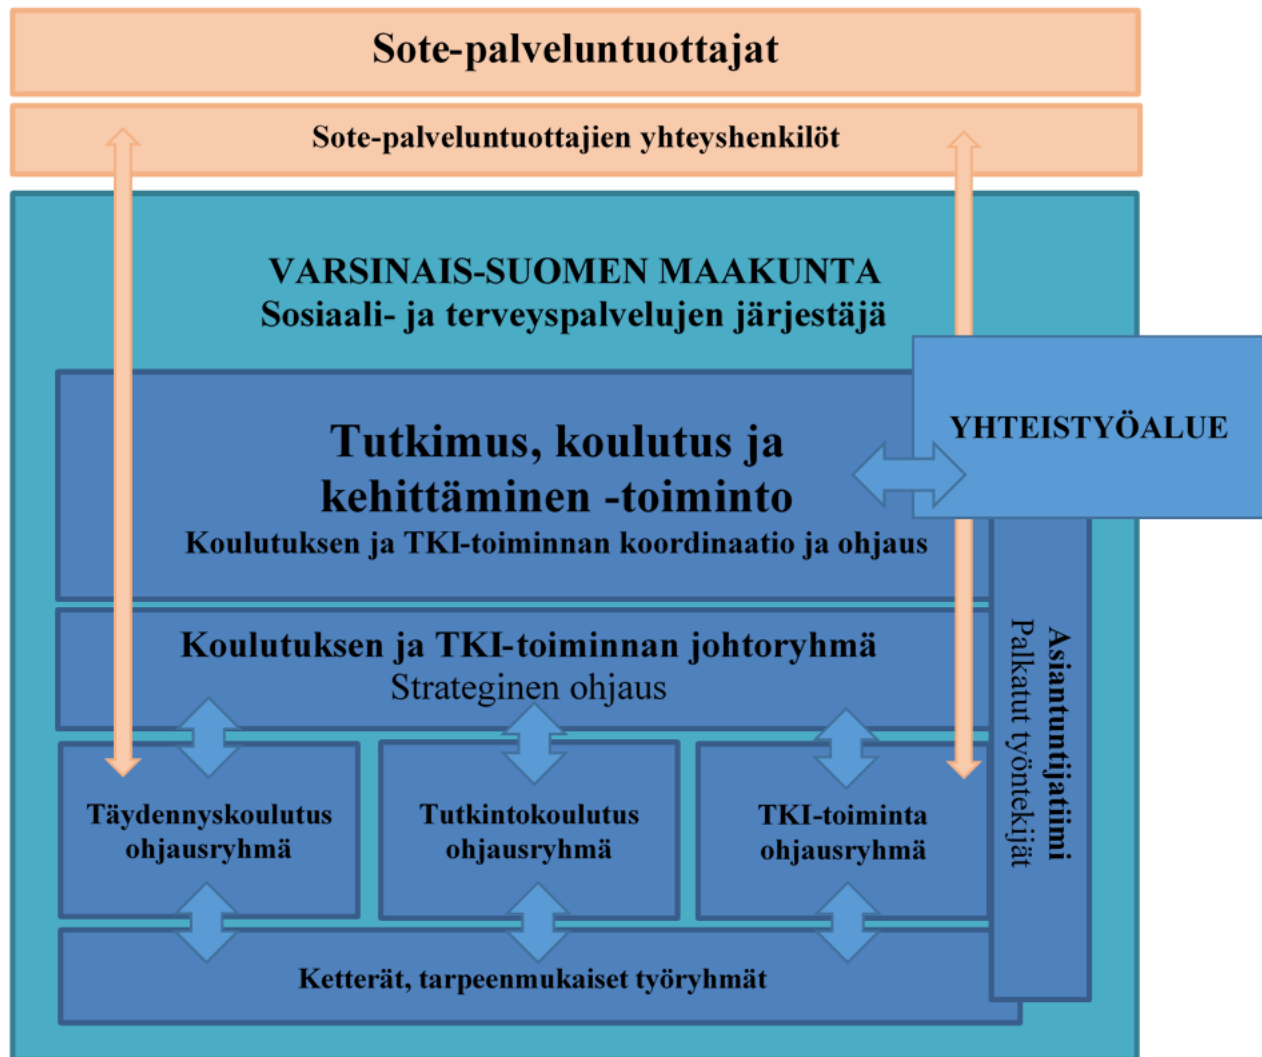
Sote-palveluntuottajat

Sote-palveluntuottajien yhteyshenkilöt

VARSINAIS-SUOMEN MAAKUNTA
Sosiaali- ja terveyspalvelujen järjestäjä

YHTEISTYÖALUE

Tutkimus, koulutus ja kehittäminen -toiminto
Koulutuksen ja TKI-toiminnan koordinaatio ja ohjaus

Koulutuksen ja TKI-toiminnan johtoryhmä
Strateginen ohjaus

Asiantuntijatiimi
Palkatut työntekijät

Täydennyskoulutus ohjausryhmä

Tutkintokoulutus ohjausryhmä

TKI-toiminta ohjausryhmä

Ketterät, tarpeenmukaiset työryhmät